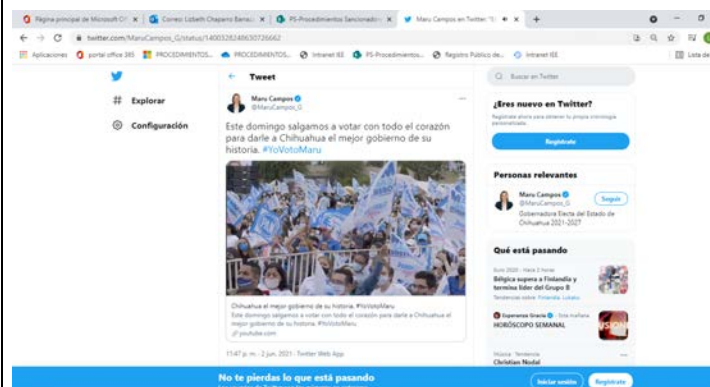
Página principal de Microsoft Of... | Correo: Lizbeth Chaparro Banuel... | PS-Procedimientos Sancionador... | Maru Campos en Twitter: "E... | +

twitter.com/MaruCampos_G/status/1400328248630726662

Aplicaciones | portal office 365 | PROCEDIMIENTOS... | PROCEDIMIENTOS... | Intranet IEE | PS-Procedimientos... | Registro Público de... | Intranet IEE | Lista de

Explorar

Configuración

Tweet

Maru Campos
@MaruCampos_G

Este domingo salgamos a votar con todo el corazón para darle a Chihuahua el mejor gobierno de su historia. #YoVotoMaru

Chihuahua el mejor gobierno de su historia. #YoVotoMaru
Este domingo salgamos a votar con todo el corazón para darle a Chihuahua el mejor gobierno de su historia. #YoVotoMaru
youtube.com

11:47 p. m. · 2 jun. 2021 · Twitter Web App

Buscar en Twitter

¿Eres nuevo en Twitter?
Regístrate ahora para obtener tu propia cronología personalizada.

Regístrate

Personas relevantes

Maru Campos
@MaruCampos_G
Seguir
Gobernadora Electa del Estado de Chihuahua 2021-2027

Qué está pasando

Euro 2020 · Hace 3 horas
Bélgica supera a Finlandia y termina líder del Grupo B
Tendencia con Finlandia, Lukaku

Esperanza Gracia · Esta mañana
HORÓSCOPO SEMANAL

Música · Tendencia
Christian Nodal

No te pierdas lo que está pasando

Iniciar sesión

Regístrate